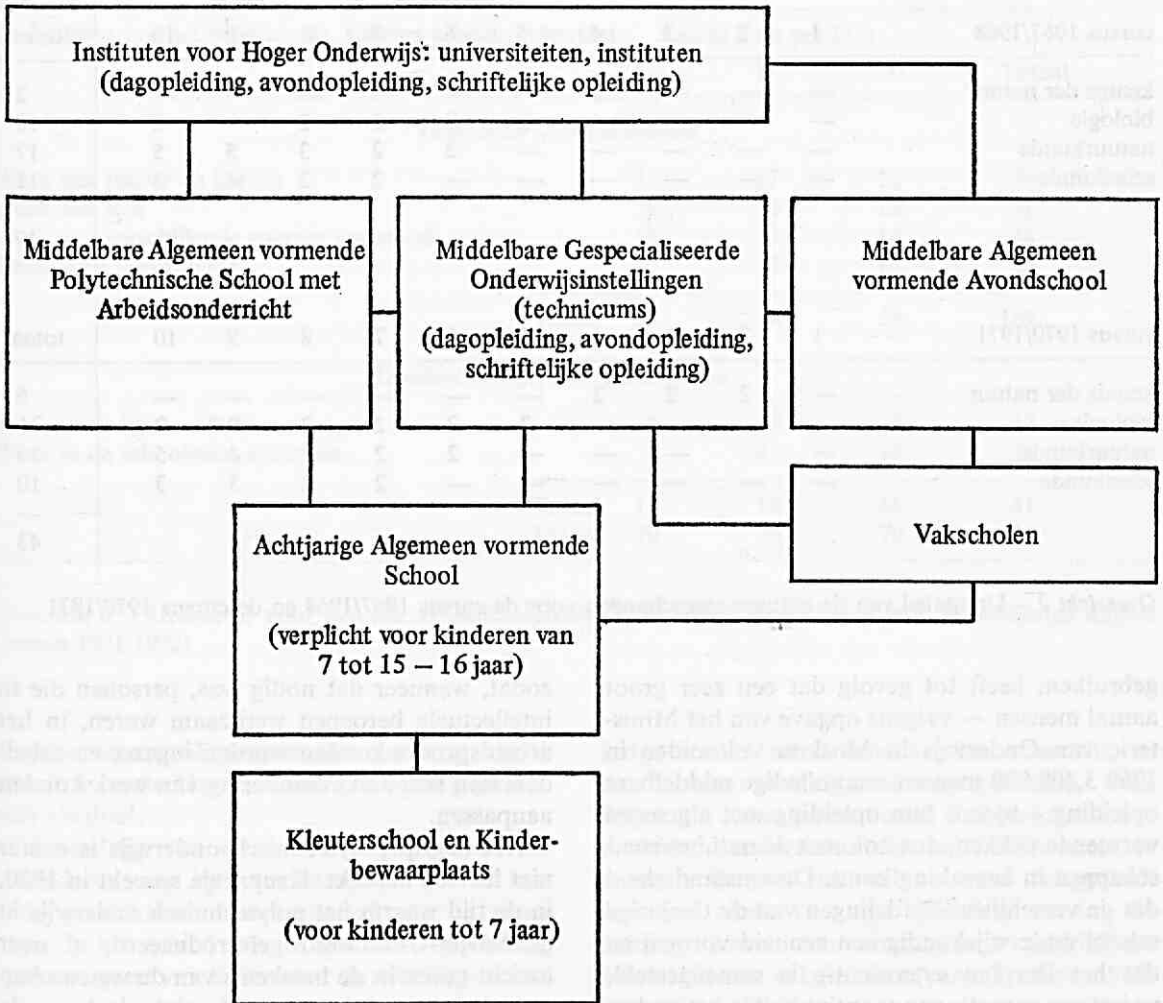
Instituten voor Hoger Onderwijs: universiteiten, instituten (dagopleiding, avondopleiding, schriftelijke opleiding)

Middelbare Algemeen vormende Polytechnische School met Arbeidsonderricht

Middelbare Gespecialiseerde Onderwijsinstellingen (technicums) (dagopleiding, avondopleiding, schriftelijke opleiding)

Middelbare Algemeen vormende Avondschool

Vakscholen

Achtjarige Algemeen vormende School (verplicht voor kinderen van 7 tot 15 – 16 jaar)

Kleuterschool en Kinderbewaarplaats (voor kinderen tot 7 jaar)